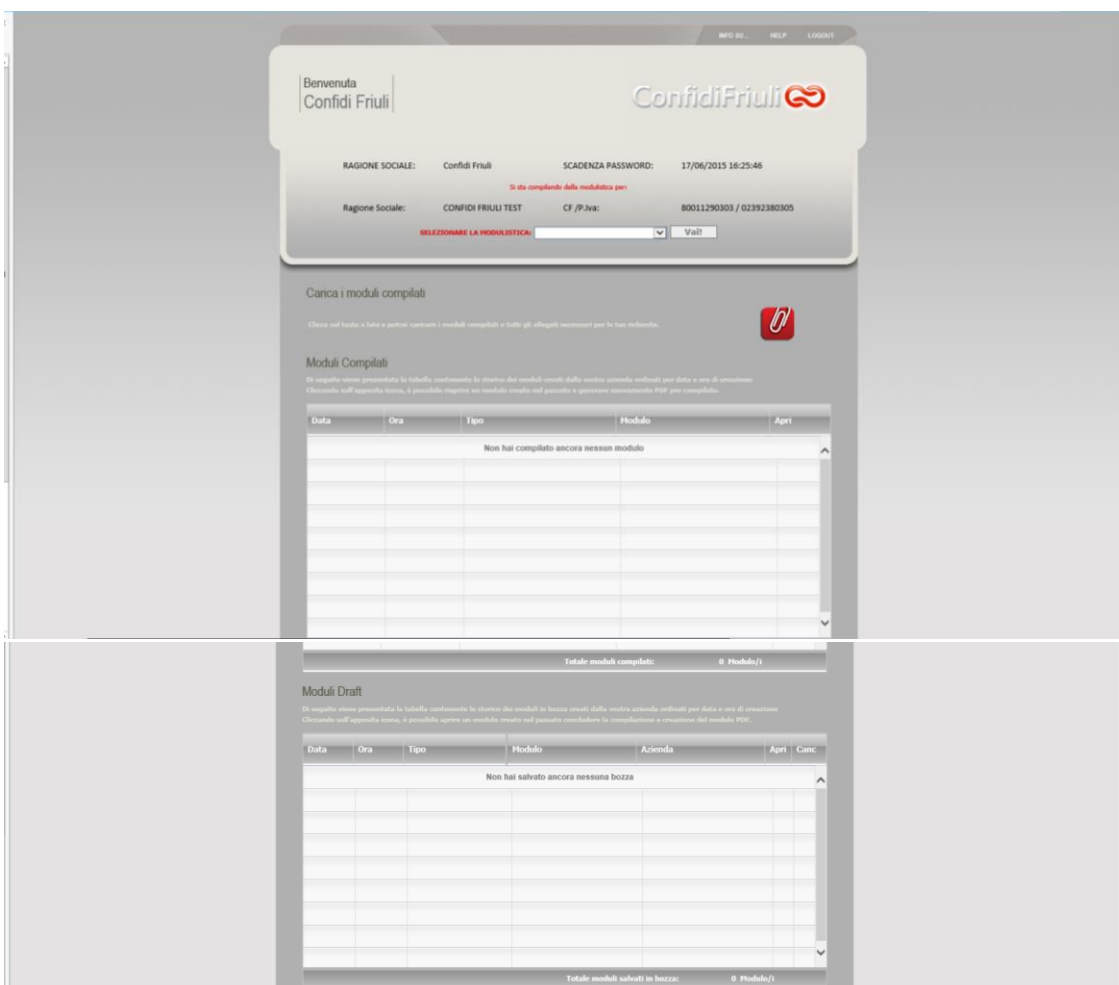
INFO SU... HELP LOGOUT

Benvenuta
Confidi Friuli

ConfidiFriuli

RAGIONE SOCIALE: Confidi Friuli SCADENZA PASSWORD: 17/06/2015 16:25:46

Si sta compilando della modulistica per:

Ragione Sociale: CONFIDI FRIULI TEST CF /P.Iva: 80011290303 / 02392380305

SELEZIONARE LA MODULISTICA: Vai!

Carica i moduli compilati

Clicca sul tasto a lato e potrai caricare i moduli compilati e tutti gli allegati necessari per la tua richiesta.

Moduli Compilati

Di seguito viene presentata la tabella contenente lo storico dei moduli creati dalla vostra azienda ordinati per data e ora di creazione
Cliccando sull'apposita icona, è possibile riaprire un modulo creato nel passato e generare nuovamente PDF pre-compilato.

| Data | Ora | Tipo | Modulo | Apri |
|---|---|---|---|---|
| Non hai compilato ancora nessun modulo | | | | |

Totale moduli compilati: 0 Modulo/i

Moduli Draft

Di seguito viene presentata la tabella contenente lo storico dei moduli in bozza creati dalla vostra azienda ordinati per data e ora di creazione
Cliccando sull'apposita icona, è possibile aprire un modulo creato nel passato concludere la compilazione e creazione del modulo PDF.

| Data | Ora | Tipo | Modulo | Azienda | Apri | Canc |
|---|---|---|---|---|---|---|
| Non hai salvato ancora nessuna bozza | | | | | | |

Totale moduli salvati in bozza: 0 Modulo/i